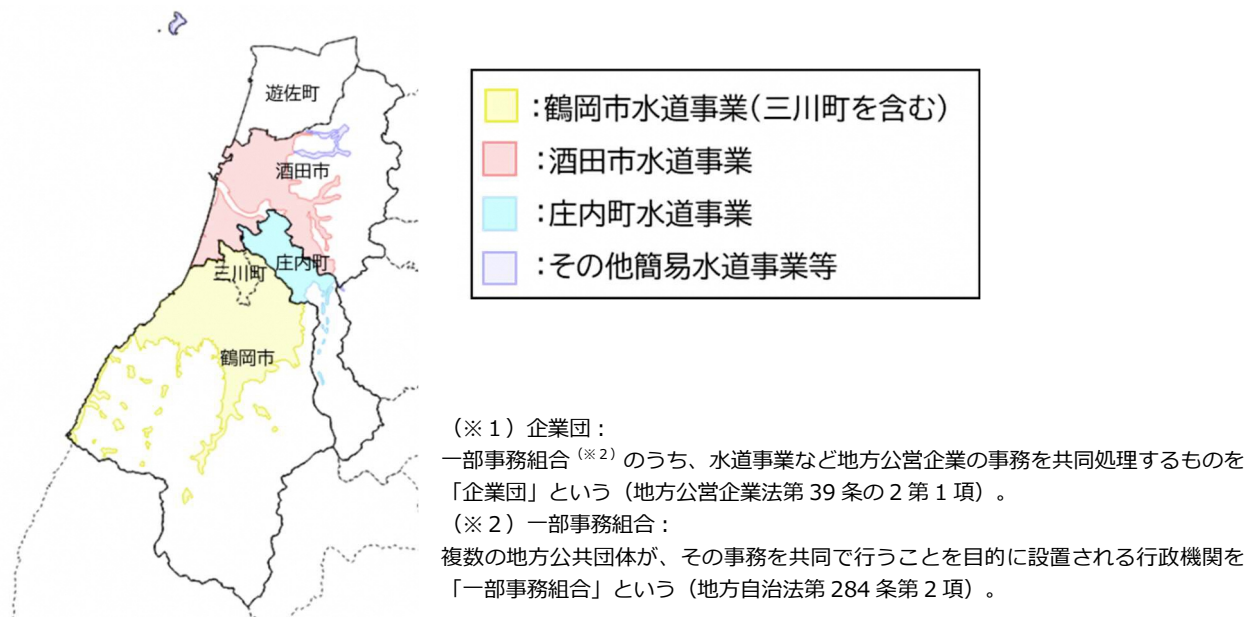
遊佐町

酒田市

庄内町

三川町

鶴岡市

:鶴岡市水道事業(三川町を含む)
:酒田市水道事業
:庄内町水道事業
:その他簡易水道事業等

(※1)企業団:
一部事務組合$^{(※2)}$のうち、水道事業など地方公営企業の事務を共同処理するものを「企業団」という(地方公営企業法第 39 条の 2 第 1 項)。
(※2)一部事務組合:
複数の地方公共団体が、その事務を共同で行うことを目的に設置される行政機関を「一部事務組合」という(地方自治法第 284 条第 2 項)。